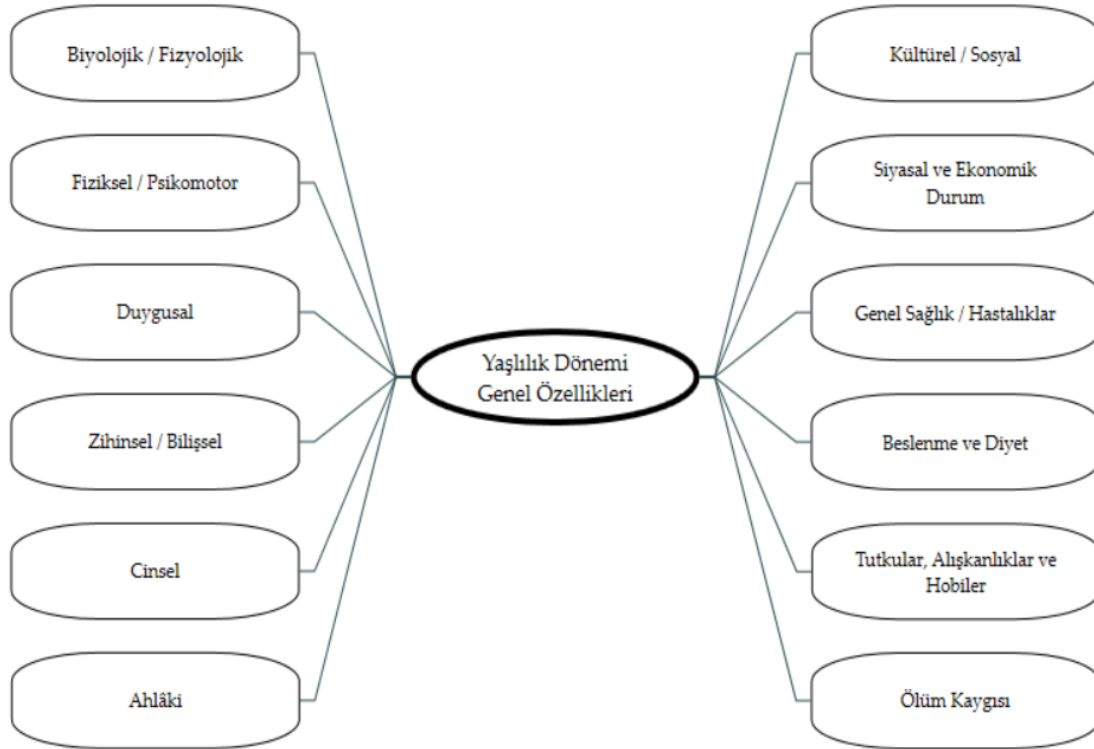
Biyolojik / Fizyolojik

Fiziksel / Psikomotor

Duygusal

Zihinsel / Bilişsel

Cinsel

Ahlâki

Yaşlılık Dönemi Genel Özellikleri

Kültürel / Sosyal

Siyasal ve Ekonomik Durum

Genel Sağlık / Hastalıklar

Beslenme ve Diyet

Tutkular, Alışkanlıklar ve Hobiler

Ölüm Kaygısı